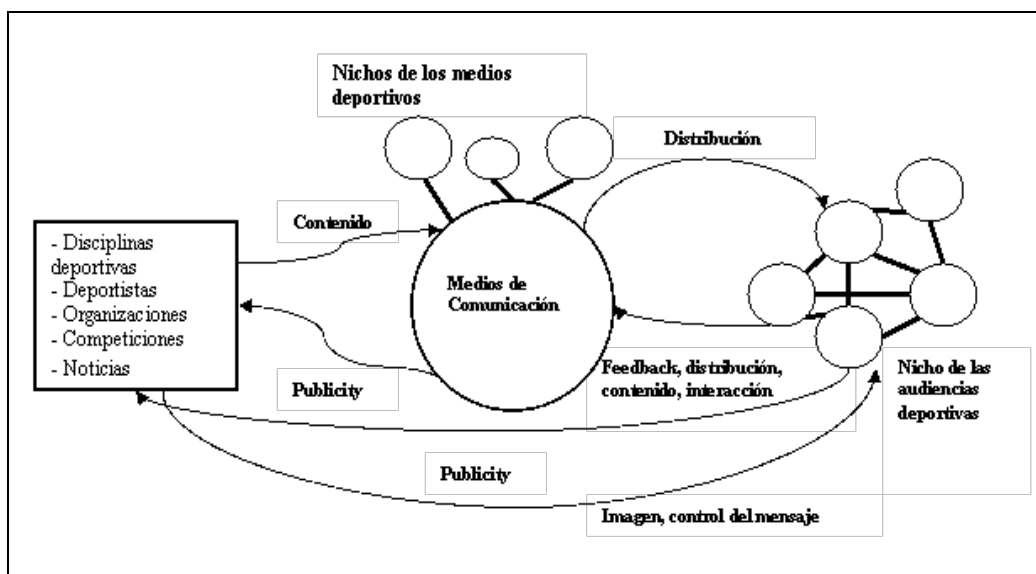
Nichos de los medios deportivos

Distribución

Contenido

- Disciplinas deportivas
- Deportistas
- Organizaciones
- Competiciones
- Noticias

Medios de Comunicación

Publicity

Feedback, distribución, contenido, interacción

Nicho de las audiencias deportivas

Publicity

Imagen, control del mensaje